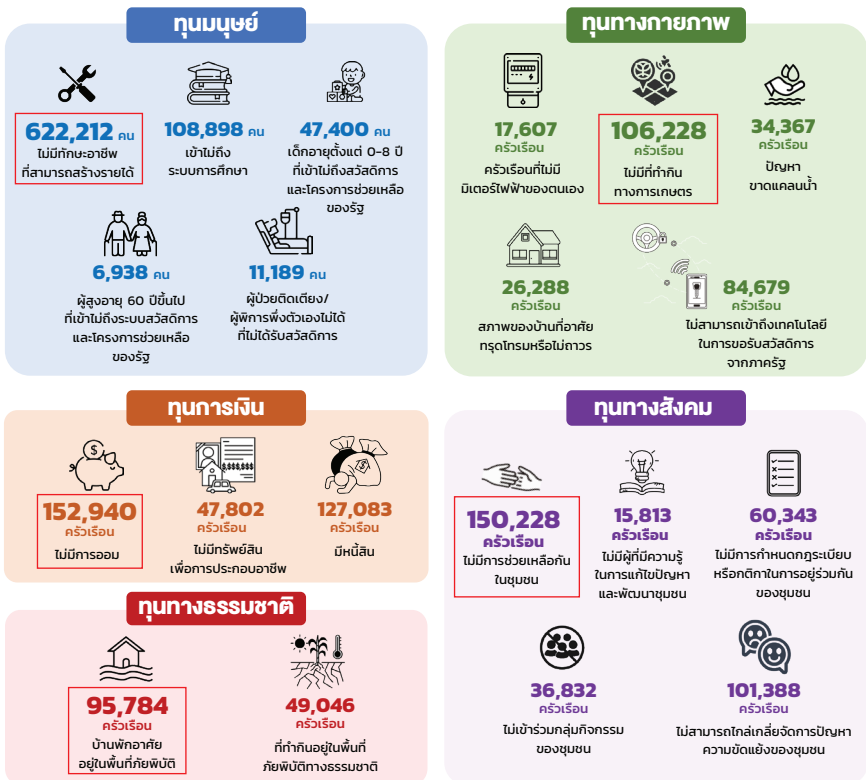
ทุนมนุษย์

622,212 คน
ไม่มีทักษะอาชีพที่สามารถสร้างรายได้

108,898 คน
เข้าไม่ถึงระบบการศึกษา

47,400 คน
เด็กอายุตั้งแต่ 0-8 ปี ที่เข้าไม่ถึงสวัสดิการและโครงการช่วยเหลือของรัฐ

6,938 คน
ผู้สูงอายุ 60 ปีขึ้นไป ที่เข้าไม่ถึงระบบสวัสดิการและโครงการช่วยเหลือของรัฐ

11,189 คน
ผู้ป่วยติดเตียง/ผู้พิการพึ่งตัวเองไม่ได้ ที่ไม่ได้รับสวัสดิการ

ทุนทางกายภาพ

17,607 ครัวเรือน
ครัวเรือนที่ไม่มีมิเตอร์ไฟฟ้าของตนเอง

106,228 ครัวเรือน
ไม่มีที่ทำกินทางการเกษตร

34,367 ครัวเรือน
ปัญหาขาดแคลนน้ำ

26,288 ครัวเรือน
สภาพของบ้านที่อาศัยทรุดโทรมหรือไม่ถาวร

84,679 ครัวเรือน
ไม่สามารถเข้าถึงเทคโนโลยีในการขอรับสวัสดิการจากภาครัฐ

ทุนการเงิน

152,940 ครัวเรือน
ไม่มีการออม

47,802 ครัวเรือน
ไม่มีทรัพย์สินเพื่อการประกอบอาชีพ

127,083 ครัวเรือน
มีหนี้สิน

ทุนทางธรรมชาติ

95,784 ครัวเรือน
บ้านพักอาศัยอยู่ในพื้นที่ภัยพิบัติ

49,046 ครัวเรือน
ที่ทำกินอยู่ในพื้นที่ภัยพิบัติทางธรรมชาติ

ทุนทางสังคม

150,228 ครัวเรือน
ไม่มีการช่วยเหลือกันในชุมชน

15,813 ครัวเรือน
ไม่มีผู้ที่มีความรู้ในการแก้ไขปัญหาและพัฒนาชุมชน

60,343 ครัวเรือน
ไม่มีการกำหนดกฎระเบียบหรือกติกาในการอยู่ร่วมกันของชุมชน

36,832 ครัวเรือน
ไม่เข้าร่วมกลุ่มกิจกรรมของชุมชน

101,388 ครัวเรือน
ไม่สามารถไกล่เกลี่ยจัดการปัญหาความขัดแย้งของชุมชน